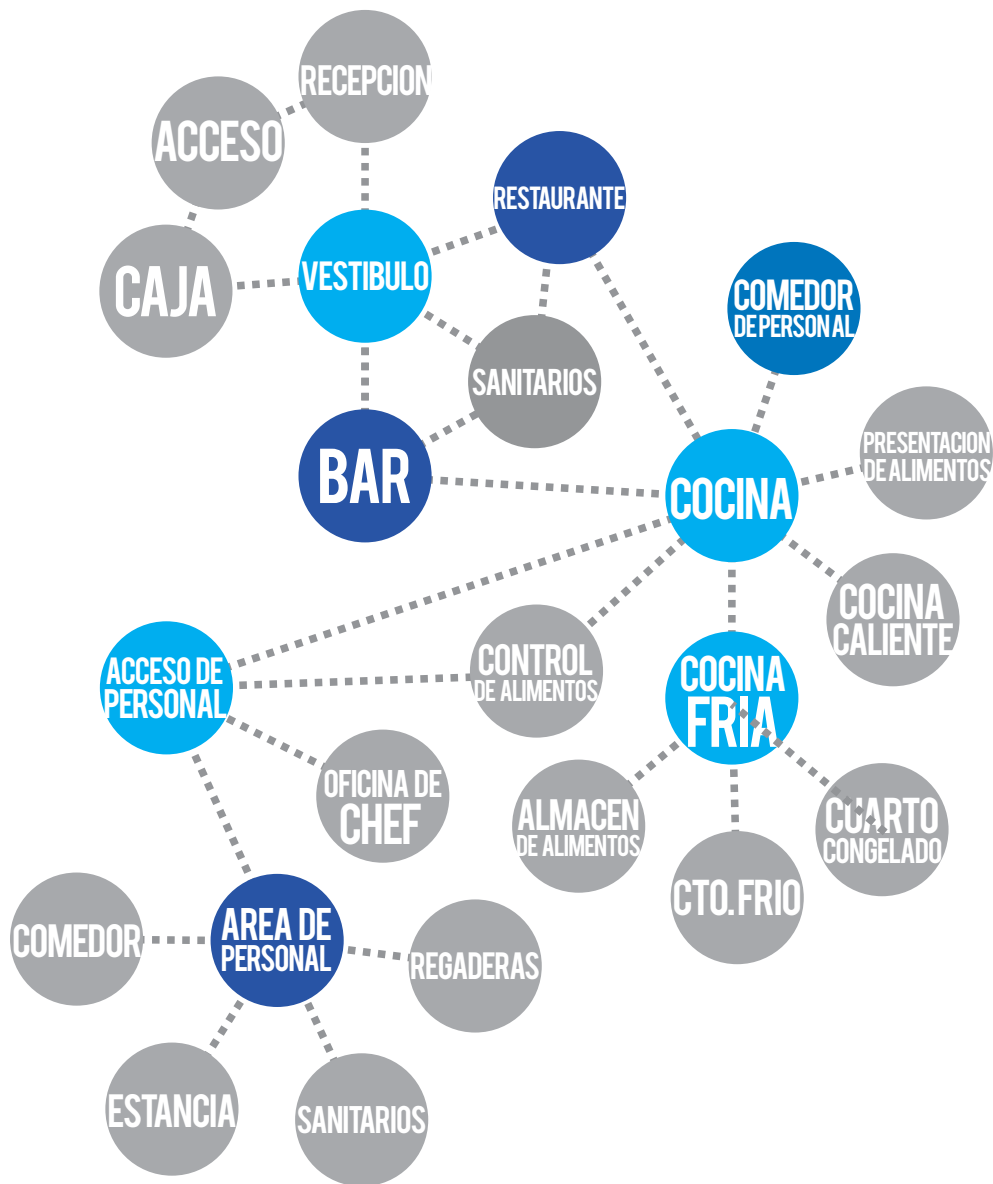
RECEPCION

ACCESO

RESTAURANTE

CAJA

VESTIBULO

COMEDOR DE PERSONAL

SANITARIOS

PRESENTACION DE ALIMENTOS

BAR

COCINA

COCINA CALIENTE

ACCESO DE PERSONAL

CONTROL DE ALIMENTOS

COCINA FRIA

OFICINA DE CHEF

ALMACEN DE ALIMENTOS

CUARTO CONGELADO

CTO.FRIO

COMEDOR

AREA DE PERSONAL

REGADERAS

ESTANCIA

SANITARIOS